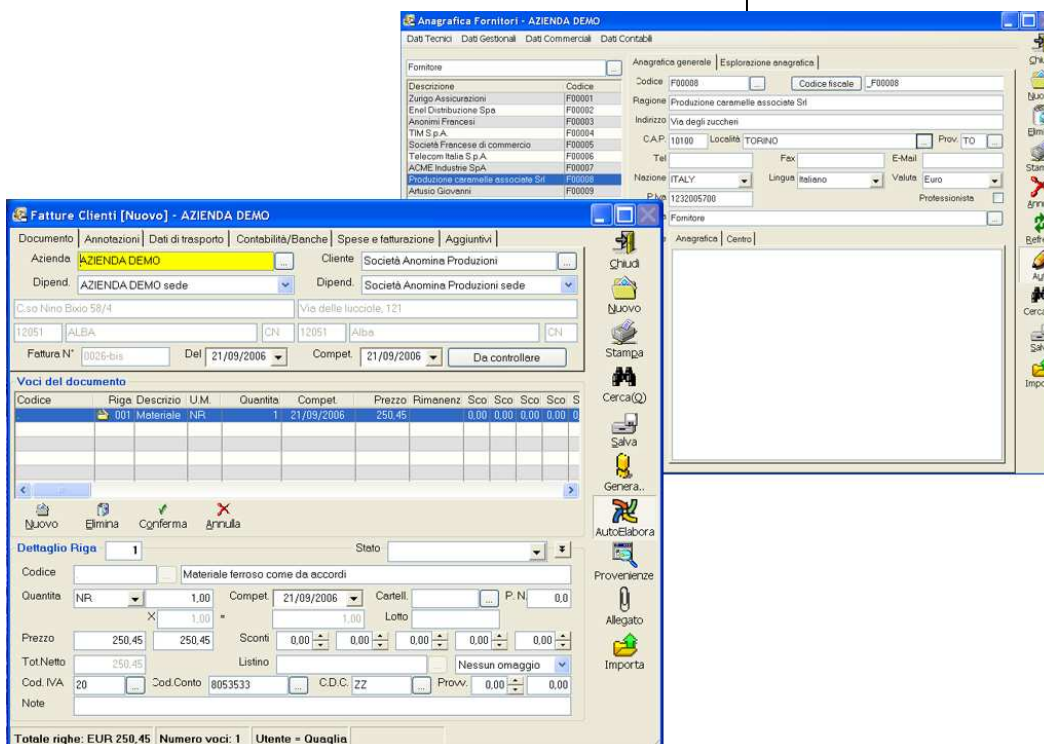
Anagrafica Fornitori - AZIENDA DEMO

Dati Tecnici   Dati Gestionali   Dati Commerciali   Dati Contabili

Fornitore

| Descrizione | Codice |
|---|---|
| Zurigo Assicurazioni | F00001 |
| Enel Distribuzione Spa | F00002 |
| Anonimi Francesi | F00003 |
| TIM S.p.A. | F00004 |
| Società Francese di commercio | F00005 |
| Telecom Italia S.p.A. | F00006 |
| ACME Industrie SpA | F00007 |
| Produzione caramelle associate Srl | F00008 |
| Artusio Giovanni | F00009 |

Anagrafica generale   Esplorazione anagrafica

Codice F00008   Codice fiscale _F00008
Ragione Produzione caramelle associate Srl
Indirizzo Via degli zuccheri
C.A.P. 10100   Località TORINO   Prov. TO
Tel   Fax   E-Mail
Nazione ITALY   Lingua Italiano   Valuta Euro
P.Iva 1232005700   Professionista
Fornitore

Anagrafica   Centro

Chiu
Nuo
Elimi
Stam
Annu
Refre
Ag
Cerca
Salv
Impo

Fatture Clienti [Nuovo] - AZIENDA DEMO

Documento   Annotazioni   Dati di trasporto   Contabilità/Banche   Spese e fatturazione   Aggiuntivi

Azienda AZIENDA DEMO   Cliente Società Anomina Produzioni
Dipend. AZIENDA DEMO sede   Dipend. Società Anomina Produzioni sede
C.so Nino Bixio 58/4   Via delle lucciole, 121
12051   ALBA   CN   12051   Alba   CN
Fattura N° 0026-bis   Del 21/09/2006   Compet. 21/09/2006   Da controllare

Voci del documento

| Codice | Riga | Descrizio | U.M. | Quantita | Compet. | Prezzo | Rimanenz | Sco | Sco | Sco | Sco | S |
|---|---|---|---|---|---|---|---|---|---|---|---|---|
| . | 001 | Materiale | NR | 1 | 21/09/2006 | 250,45 | | 0,00 | 0,00 | 0,00 | 0,00 | 0 |

Nuovo   Elimina   Conferma   Annulla

Dettaglio Riga 1   Stato

Codice   Materiale ferroso come da accordi
Quantita NR   1,00   Compet. 21/09/2006   Cartell.   P.N. 0,0
X 1,00 =   1,00   Lotto
Prezzo 250,45   250,45   Sconti 0,00   0,00   0,00   0,00   0,00
Tot.Netto 250,45   Listino   Nessun omaggio
Cod. IVA 20   Cod.Conto 8053533   C.D.C. ZZ   Provv. 0,00   0,00
Note

Chiudi
Nuovo
Stampa
Cerca(Q)
Salva
Genera..
AutoElabora
Provenienze
Allegato
Importa

Totale righe: EUR 250,45   Numero voci: 1   Utente = Quaglia